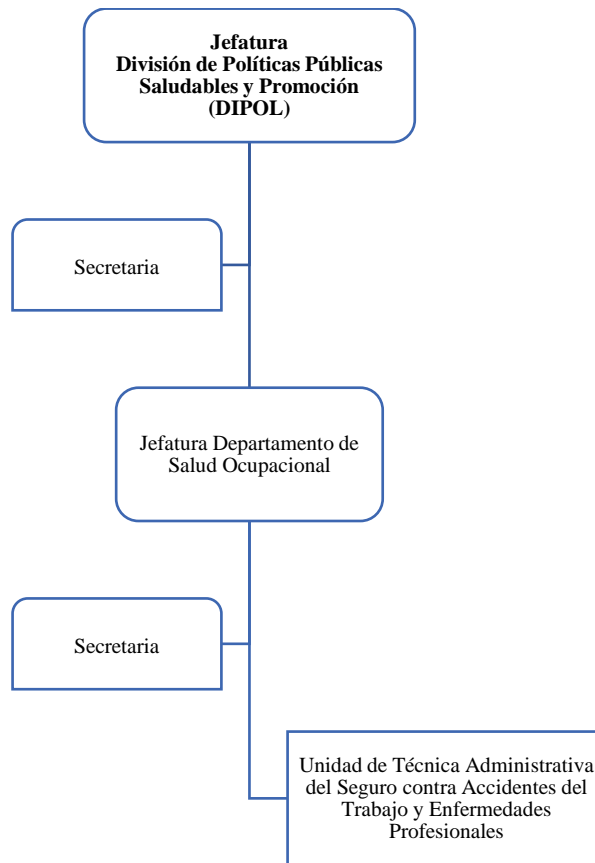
**Jefatura División de Políticas Públicas Saludables y Promoción (DIPOL)**

Secretaria

Jefatura Departamento de Salud Ocupacional

Secretaria

Unidad de Técnica Administrativa del Seguro contra Accidentes del Trabajo y Enfermedades Profesionales